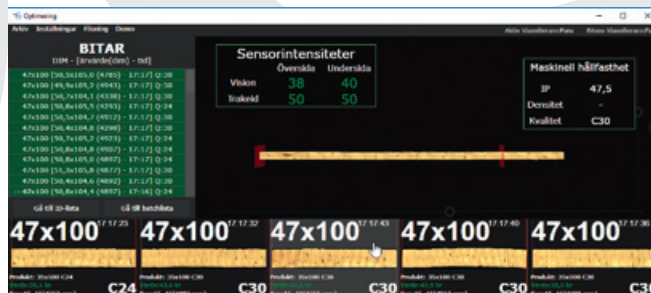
Optimering

Arkiv Inställningar Filering Demo

Aktiv klassificering Bitarna klassificering

BITAR
DIM - [ärvärde(dm) - tid]

47x100 [50,5x105,0 (4785) - 17:17] Q:30
47x100 [49,9x105,2 (4943) - 17:17] Q:30
47x100 [50,7x104,1 (4338) - 17:17] Q:30
47x100 [50,8x105,5 (4395) - 17:17] Q:24
47x100 [50,5x104,7 (4912) - 17:17] Q:30
47x100 [50,4x104,0 (4298) - 17:17] Q:30
47x100 [50,7x105,7 (4073) - 17:17] Q:24
47x100 [50,8x104,8 (4907) - 17:17] Q:24
47x100 [50,8x105,0 (4897) - 17:17] Q:24
47x100 [51,3x105,8 (4877) - 17:17] Q:30
47x100 [50,6x104,6 (4892) - 17:17] Q:30
47x100 [50,8x104,4 (4897) - 17:16] Q:24

Gå till ID-lista Gå till batchlista

Sensorintensiteter

| | Översida | Undersida |
|---|---|---|
| Vision | 38 | 40 |
| Trakeid | 50 | 50 |

Maskinell hållfasthet

| IP | 47,5 |
|---|---|
| Densitet | - |
| Kvalitet | C30 |

47x100 17 17:23
Produkt: 35x100 C24
C24

47x100 17 17:32
Produkt: 35x100 C30
C30

47x100 17 17:43
Produkt: 35x100 C30
C30

47x100 17 17:40
Produkt: 35x100 C30
C30

47x100 17 17:38
Produkt: 35x100 C30
C3